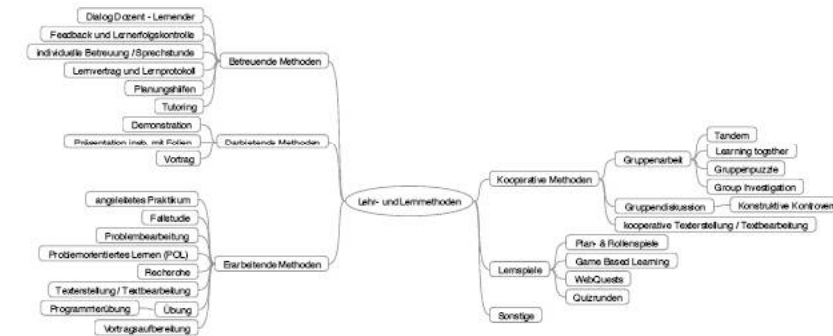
Dialog Dozent - Lernender
Feedback und Lernerfolgskontrolle
individuelle Betreuung / Sprechstunde
Lernvertrag und Lernprotokoll
Planungshilfen
Tutoring
Betreuende Methoden

Demonstration
Präsentation insb. mit Folien
Vortrag
Darbietende Methoden

angeleitetes Praktikum
Fallstudie
Problembearbeitung
Problemorientiertes Lernen (POL)
Recherche
Texterstellung / Textbearbeitung
Programmierübung
Übung
Vortragsaufbereitung
Erarbeitende Methoden

Lehr- und Lernmethoden

Kooperative Methoden
Gruppenarbeit
Tandem
Learning together
Gruppenpuzzle
Group Investigation
Gruppendiskussion
Konstruktive Kontrover
kooperative Texterstellung / Textbearbeitung

Lernspiele
Plan- & Rollenspiele
Game Based Learning
WebQuests
Quizrunden

Sonstige